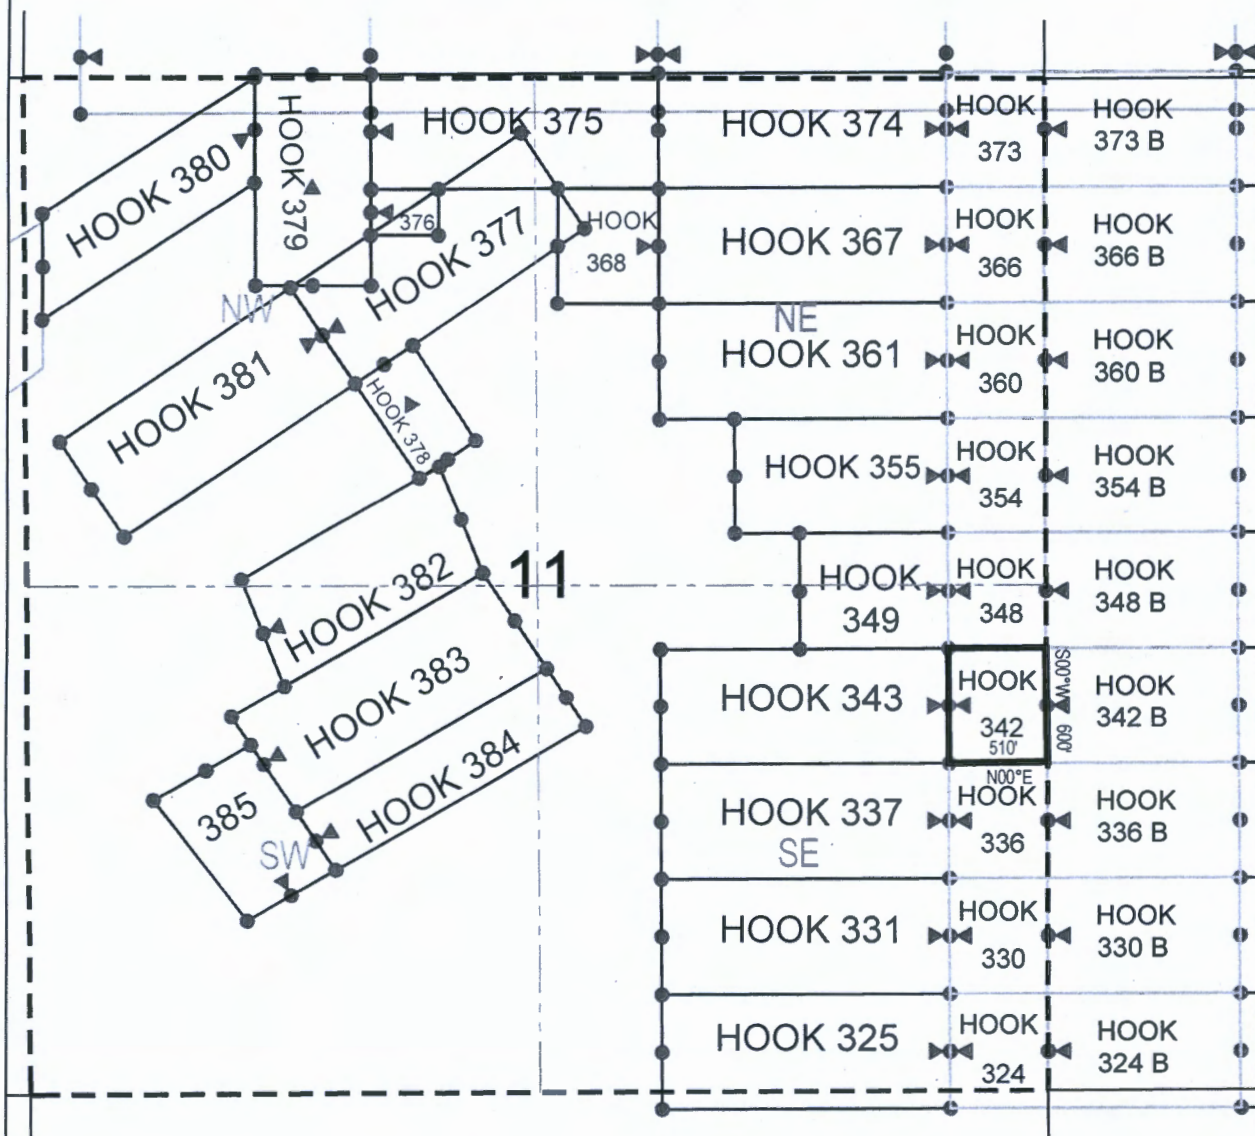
HOOK 380
HOOK 379
HOOK 375
HOOK 374
HOOK 373
HOOK 373 B
376
HOOK 377
HOOK 368
HOOK 367
HOOK 366
HOOK 366 B
NW
NE
HOOK 381
HOOK 361
HOOK 360
HOOK 360 B
HOOK 378
HOOK 355
HOOK 354
HOOK 354 B
11
HOOK 382
HOOK 349
HOOK 348
HOOK 348 B
HOOK 383
HOOK 343
HOOK 342
510'
S00°W 600'
HOOK 342 B
N00°E
HOOK 384
385
HOOK 337
HOOK 336
HOOK 336 B
SW
SE
HOOK 331
HOOK 330
HOOK 330 B
HOOK 325
HOOK 324
HOOK 324 B